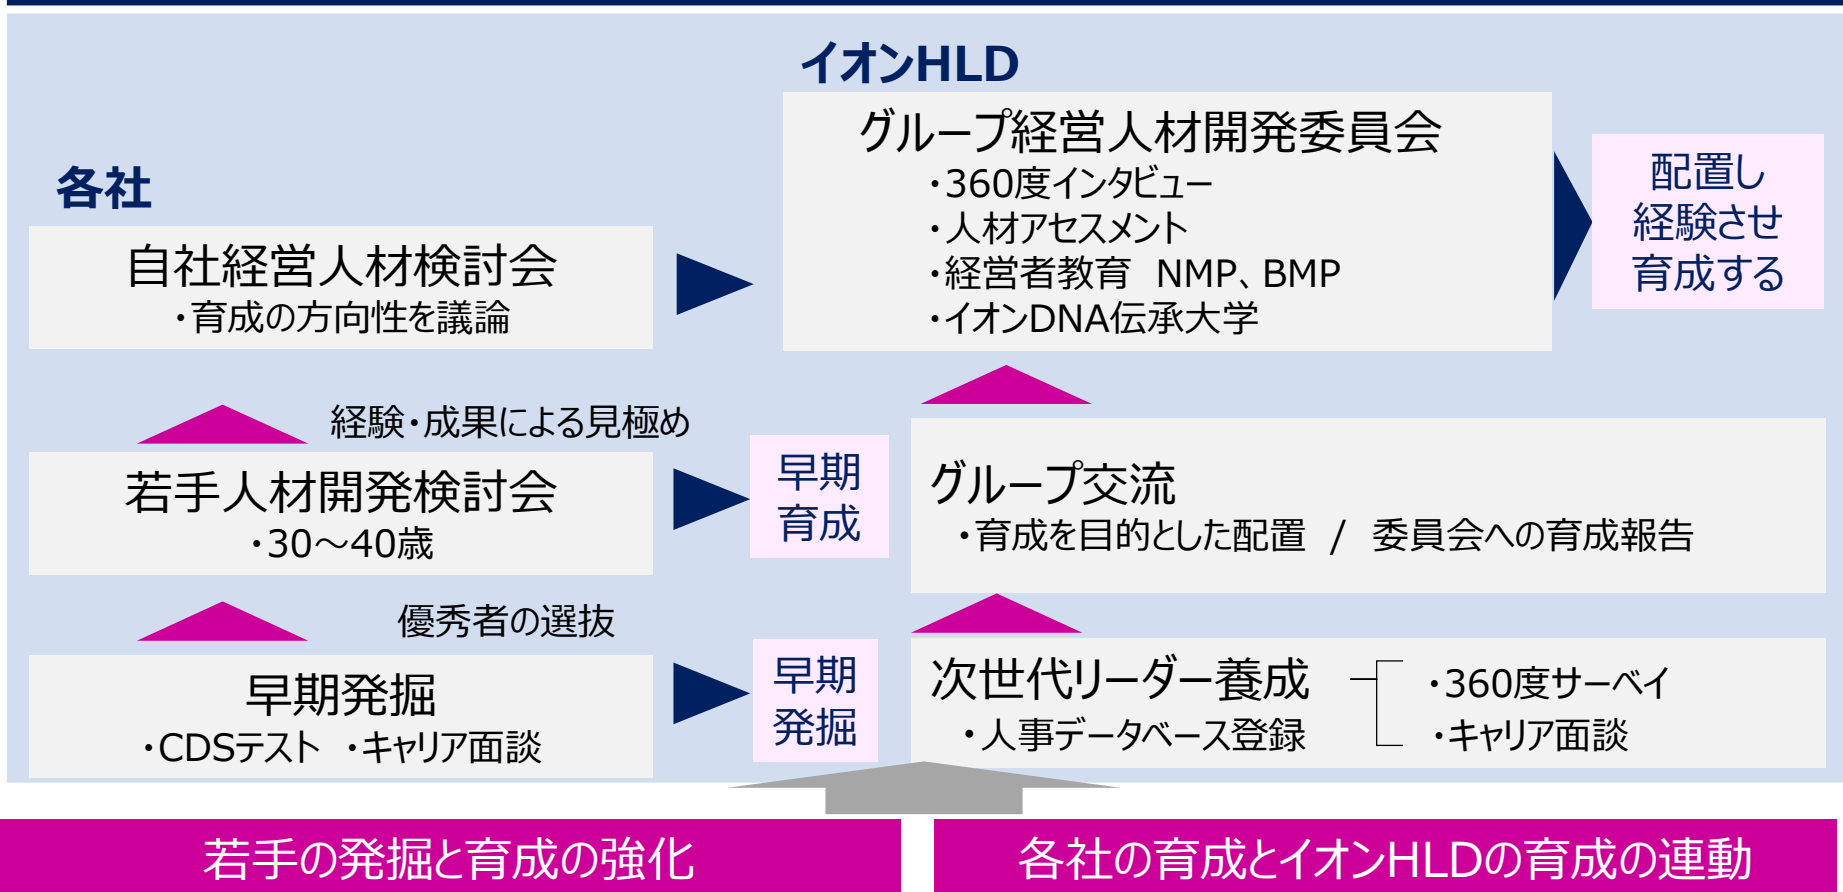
イオンHLD

各社

自社経営人材検討会
・育成の方向性を議論

グループ経営人材開発委員会
・360度インタビュー
・人材アセスメント
・経営者教育　NMP、BMP
・イオンDNA伝承大学

配置し
経験させ
育成する

経験・成果による見極め

若手人材開発検討会
・30～40歳

早期
育成

グループ交流
・育成を目的とした配置　/　委員会への育成報告

優秀者の選抜

早期発掘
・CDSテスト　・キャリア面談

早期
発掘

次世代リーダー養成
・人事データベース登録

・360度サーベイ
・キャリア面談

若手の発掘と育成の強化

各社の育成とイオンHLDの育成の連動